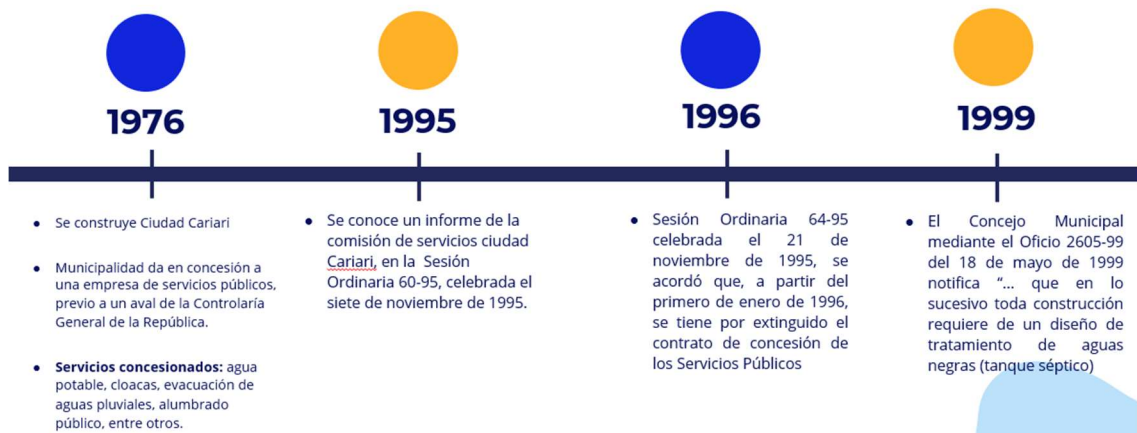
1976

1995

1996

1999

- Se construye Ciudad Cariari
- Municipalidad da en concesión a una empresa de servicios públicos, previo a un aval de la Contraloría General de la República.
- **Servicios concesionados:** agua potable, cloacas, evacuación de aguas pluviales, alumbrado público, entre otros.

- Se conoce un informe de la comisión de servicios ciudad Cariari, en la Sesión Ordinaria 60-95, celebrada el siete de noviembre de 1995.

- Sesión Ordinaria 64-95 celebrada el 21 de noviembre de 1995, se acordó que, a partir del primero de enero de 1996, se tiene por extinguido el contrato de concesión de los Servicios Públicos

- El Concejo Municipal mediante el Oficio 2605-99 del 18 de mayo de 1999 notifica "... que en lo sucesivo toda construcción requiere de un diseño de tratamiento de aguas negras (tanque séptico)